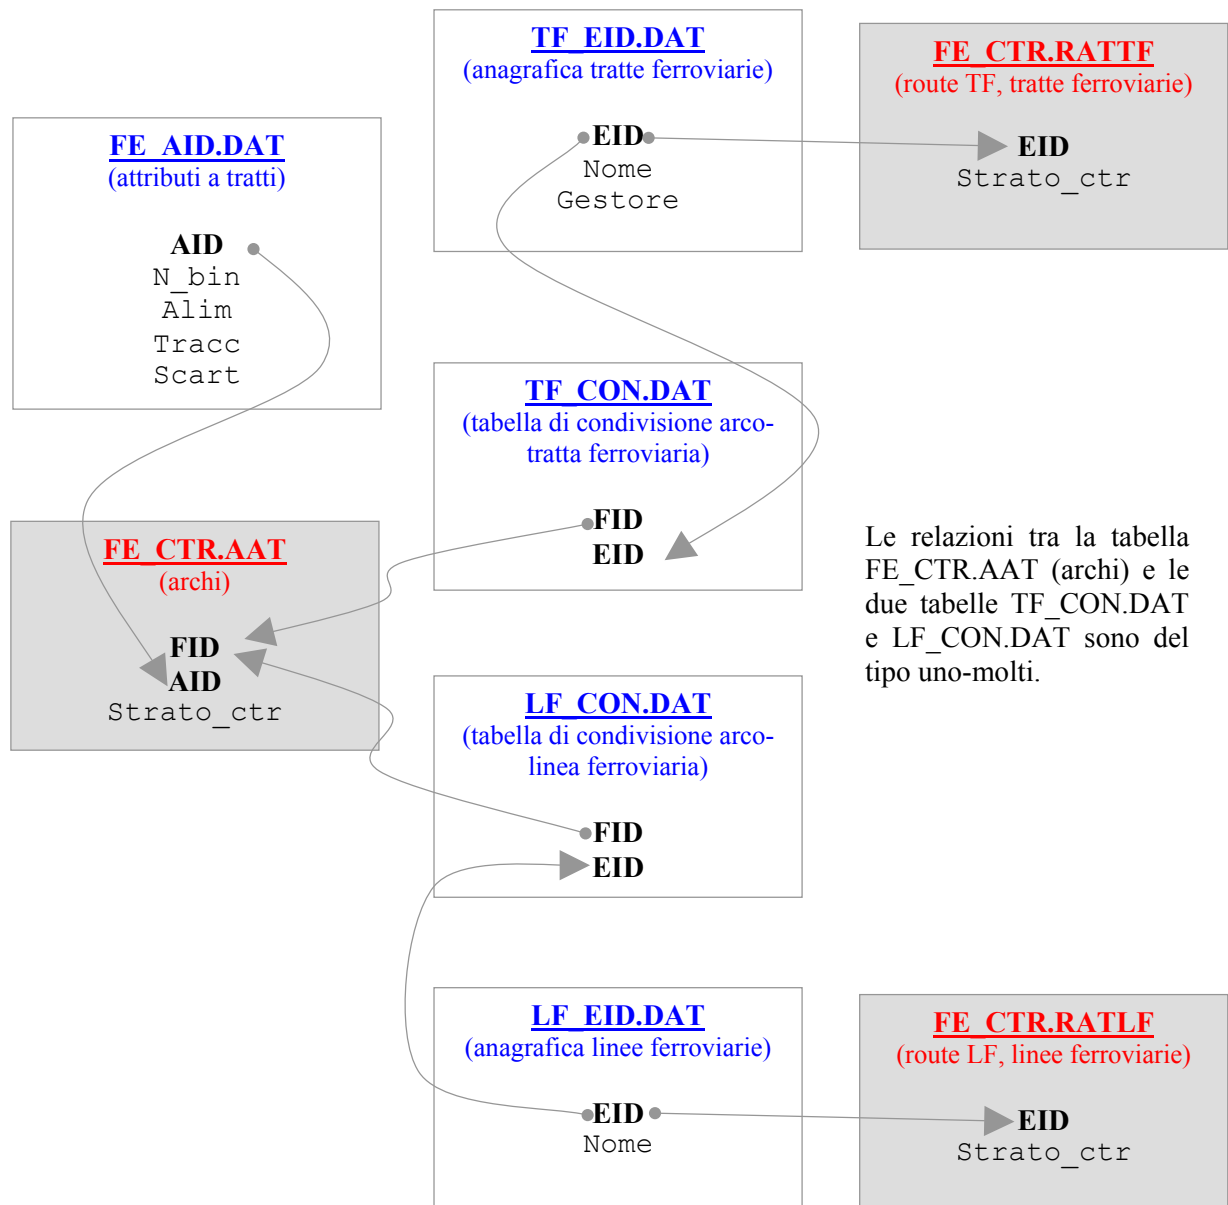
TF_EID.DAT
(anagrafica tratte ferroviarie)

EID
Nome
Gestore

FE_CTR.RATTF
(route TF, tratte ferroviarie)

EID
Strato_ctr

FE_AID.DAT
(attributi a tratti)

AID
N_bin
Alim
Tracc
Scart

TF_CON.DAT
(tabella di condivisione arco-tratta ferroviaria)

FID
EID

FE_CTR.AAT
(archi)

FID
AID
Strato_ctr

Le relazioni tra la tabella FE_CTR.AAT (archi) e le due tabelle TF_CON.DAT e LF_CON.DAT sono del tipo uno-molti.

LF_CON.DAT
(tabella di condivisione arco-linea ferroviaria)

FID
EID

LF_EID.DAT
(anagrafica linee ferroviarie)

EID
Nome

FE_CTR.RATLF
(route LF, linee ferroviarie)

EID
Strato_ctr